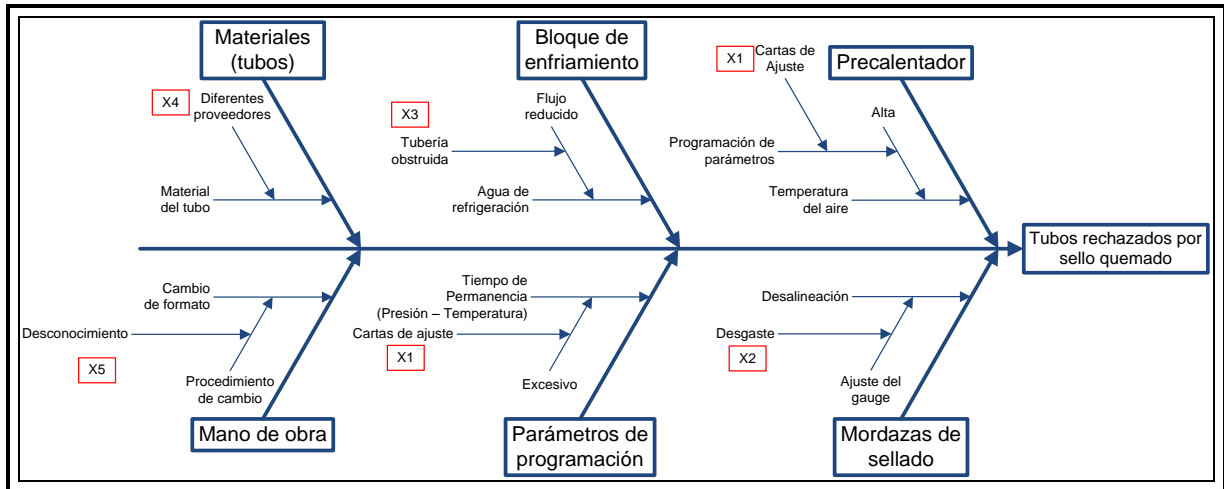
Materiales (tubos)

X4 Diferentes proveedores

Material del tubo

Bloque de enfriamiento

X3

Flujo reducido

Tubería obstruida

Agua de refrigeración

X1 Cartas de Ajuste

Precalentador

Alta

Programación de parámetros

Temperatura del aire

Tubos rechazados por sello quemado

Cambio de formato

Desconocimiento

X5

Procedimiento de cambio

Mano de obra

Tiempo de Permanencia (Presión – Temperatura)

Cartas de ajuste

X1

Excesivo

Parámetros de programación

Desalineación

Desgaste

X2

Ajuste del gauge

Mordazas de sellado